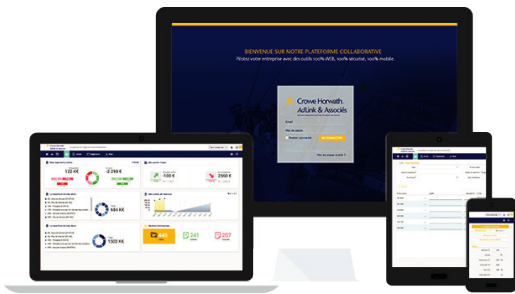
BIENVENUE SUR NOTRE PLATEFORME COLLABORATIVE
Pilotez votre entreprise avec des outils 100% WEB, 100% sécurisé, 100% mobile.

Crowe Horwath.
AdLink & Associés

E-mail
Mot de passe
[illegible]
SE CONNECTER
Mot de passe oublié ?

122 K€
-2 268 €
-100 K€
2566 €
684 K€
1323 K€
645
241
207